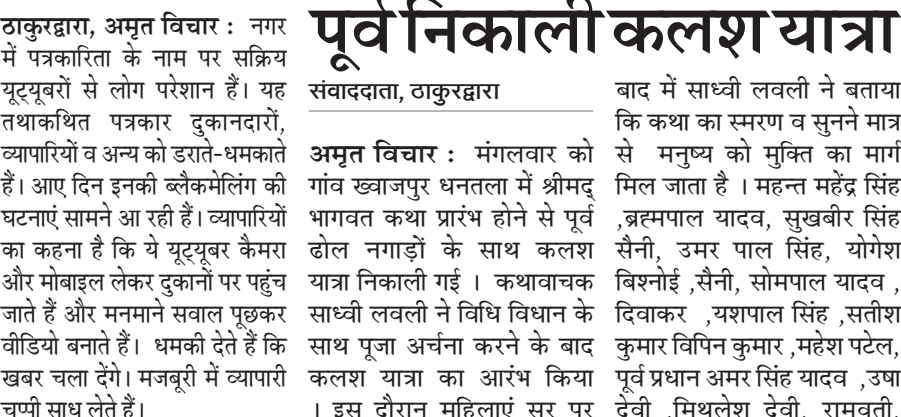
ठाकुरद्वारा, अमृत विचार : नगर में पत्रकारिता के नाम पर सक्रिय यूट्यूबरों से लोग परेशान हैं। यह तथाकथित पत्रकार दुकानदारों, व्यापारियों व अन्य को डराते-धमकाते हैं। आए दिन इनकी ब्लैकमेलिंग की घटनाएं सामने आ रही हैं। व्यापारियों का कहना है कि ये यूट्यूबर कैमरा और मोबाइल लेकर दुकानों पर पहुंच जाते हैं और मनमाने सवाल पूछकर वीडियो बनाते हैं। धमकी देते हैं कि खबर चला देंगे। मजबूरी में व्यापारी चुप्पी साध लेते हैं।

पूर्व निकाली कलश यात्रा

संवाददाता, ठाकुरद्वारा

अमृत विचार : मंगलवार को गांव ख्वाजपुर धनतला में श्रीमद् भागवत कथा प्रारंभ होने से पूर्व ढोल नगाड़ों के साथ कलश यात्रा निकाली गई । कथावाचक साध्वी लवली ने विधि विधान के साथ पूजा अर्चना करने के बाद कलश यात्रा का आरंभ किया । इस दौरान महिलाएं सर पर

बाद में साध्वी लवली ने बताया कि कथा का स्मरण व सुनने मात्र से मनुष्य को मुक्ति का मार्ग मिल जाता है । महन्त महेंद्र सिंह ,ब्रह्मपाल यादव, सुखबीर सिंह सैनी, उमर पाल सिंह, योगेश बिश्नोई ,सैनी, सोमपाल यादव , दिवाकर ,यशपाल सिंह ,सतीश कुमार विपिन कुमार ,महेश पटेल, पूर्व प्रधान अमर सिंह यादव ,उषा देवी ,मिथलेश देवी, रामवती,